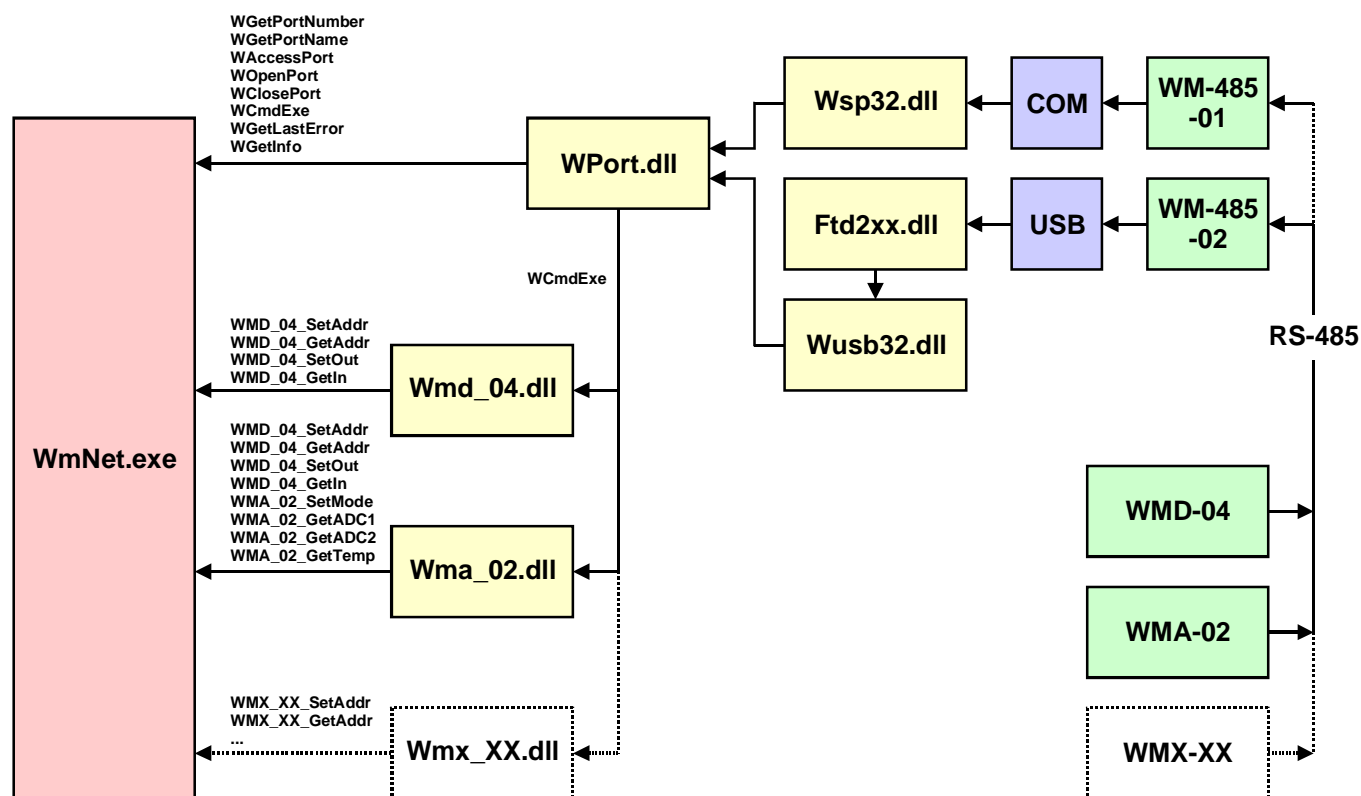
WGetPortNumber
WGetPortName
WAccessPort
WOpenPort
WClosePort
WCmdExe
WGetLastError
WGetInfo

Wsp32.dll

COM

WM-485 -01

WPort.dll

Ftd2xx.dll

USB

WM-485 -02

WCmdExe

Wusb32.dll

RS-485

WMD_04_SetAddr
WMD_04_GetAddr
WMD_04_SetOut
WMD_04_GetIn

Wmd_04.dll

WmNet.exe

WMD_04_SetAddr
WMD_04_GetAddr
WMD_04_SetOut
WMD_04_GetIn
WMA_02_SetMode
WMA_02_GetADC1
WMA_02_GetADC2
WMA_02_GetTemp

Wma_02.dll

WMD-04

WMA-02

WMX_XX_SetAddr
WMX_XX_GetAddr
...

Wmx_XX.dll

WMX-XX